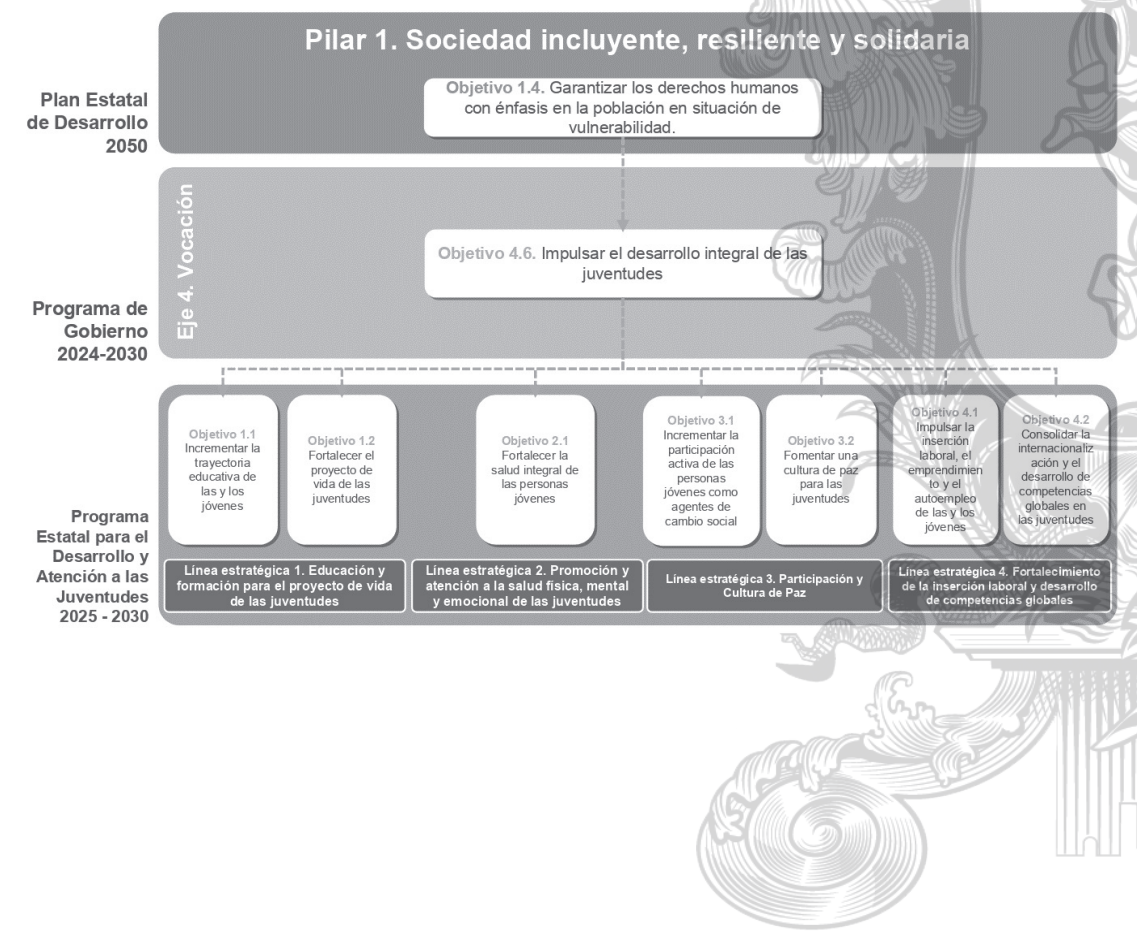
Plan Estatal de Desarrollo 2050

Pilar 1. Sociedad incluyente, resiliente y solidaria

Objetivo 1.4. Garantizar los derechos humanos con énfasis en la población en situación de vulnerabilidad.

Programa de Gobierno 2024-2030

Eje 4. Vocación

Objetivo 4.6. Impulsar el desarrollo integral de las juventudes

Programa Estatal para el Desarrollo y Atención a las Juventudes 2025 - 2030

Objetivo 1.1 Incrementar la trayectoria educativa de las y los jóvenes

Objetivo 1.2 Fortalecer el proyecto de vida de las juventudes

Objetivo 2.1 Fortalecer la salud integral de las personas jóvenes

Objetivo 3.1 Incrementar la participación activa de las personas jóvenes como agentes de cambio social

Objetivo 3.2 Fomentar una cultura de paz para las juventudes

Objetivo 4.1 Impulsar la inserción laboral, el emprendimiento y el autoempleo de las y los jóvenes

Objetivo 4.2 Consolidar la internacionalización y el desarrollo de competencias globales en las juventudes

Línea estratégica 1. Educación y formación para el proyecto de vida de las juventudes

Línea estratégica 2. Promoción y atención a la salud física, mental y emocional de las juventudes

Línea estratégica 3. Participación y Cultura de Paz

Línea estratégica 4. Fortalecimiento de la inserción laboral y desarrollo de competencias globales